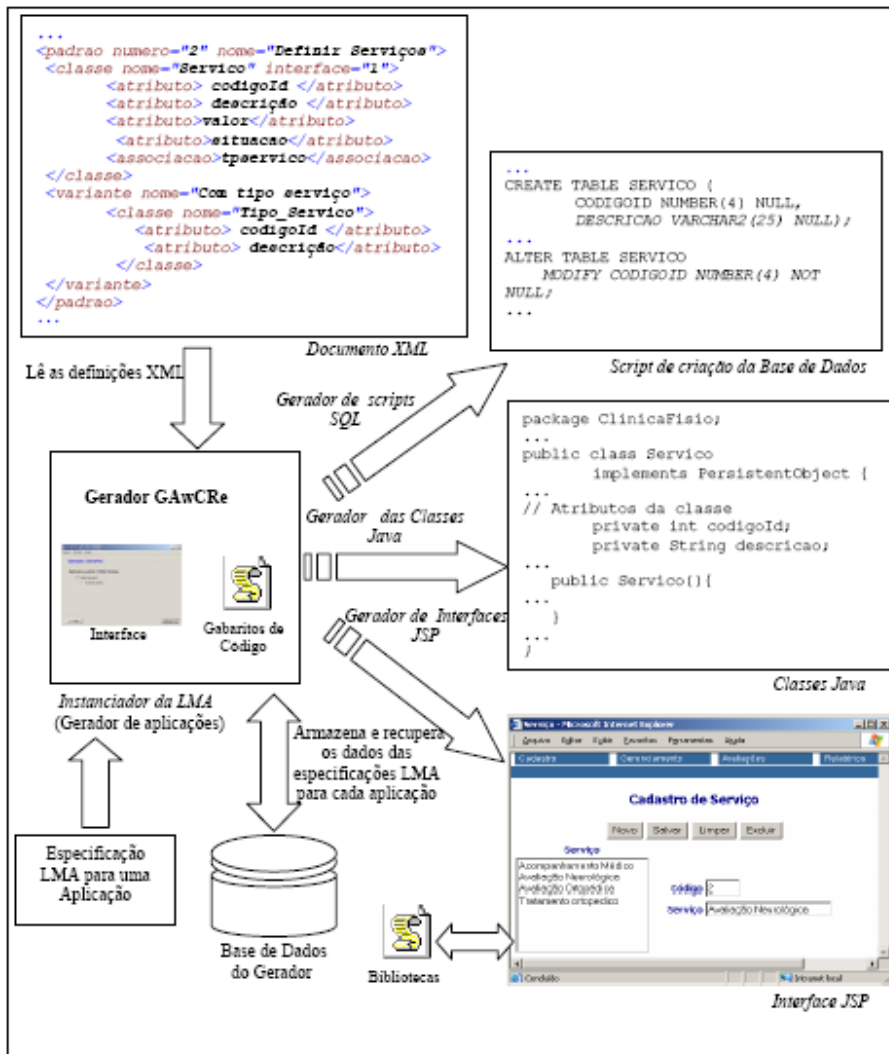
...
<padrao numero="2" nome="Definir Serviços">
<classe nome="Servico" interface="1">
<atributo> codigoId </atributo>
<atributo> descrição </atributo>
<atributo>valor</atributo>
<atributo>situacao</atributo>
<associacao>tpservico</associacao>
</classe>
<variante nome="Com tipo serviço">
<classe nome="Tipo_Servico">
<atributo> codigoId </atributo>
<atributo> descrição</atributo>
</classe>
</variante>
</padrao>
...

Documento XML

...
CREATE TABLE SERVICO (
CODIGOID NUMBER(4) NULL,
DESCRICAO VARCHAR2(25) NULL);
...
ALTER TABLE SERVICO
MODIFY CODIGOID NUMBER(4) NOT NULL;
...

Script de criação da Base de Dados

Lê as definições XML

Gerador de scripts SQL

package ClinicaFisio;
...
public class Servico
implements PersistentObject {
...
// Atributos da classe
private int codigoId;
private String descricao;
...
public Servico(){
...
}
...
}

Classes Java

Gerador GAwCRe

Gerador das Classes Java

Interface

Gabaritos de Codigo

Gerador de Interfaces JSP

Instanciador da LMA (Gerador de aplicações)

Armazena e recupera os dados das especificações LMA para cada aplicação

Serviço - Microsoft Internet Explorer

Arquivo Editar Exibir Favoritos Ferramentas Ajuda

Cadastro | Gerenciamento | Avaliações | Relatórios

Cadastro de Serviço

Novo | Salvar | Limpar | Excluir

Serviço
Acompanhamento Médico
Avaliação Neurológica
Avaliação Ortopédica
Tratamento ortopedico

Código 2
Serviço Avaliação Neurológica

Concluído | Intranet local

Especificação LMA para uma Aplicação

Base de Dados do Gerador

Bibliotecas

Interface JSP